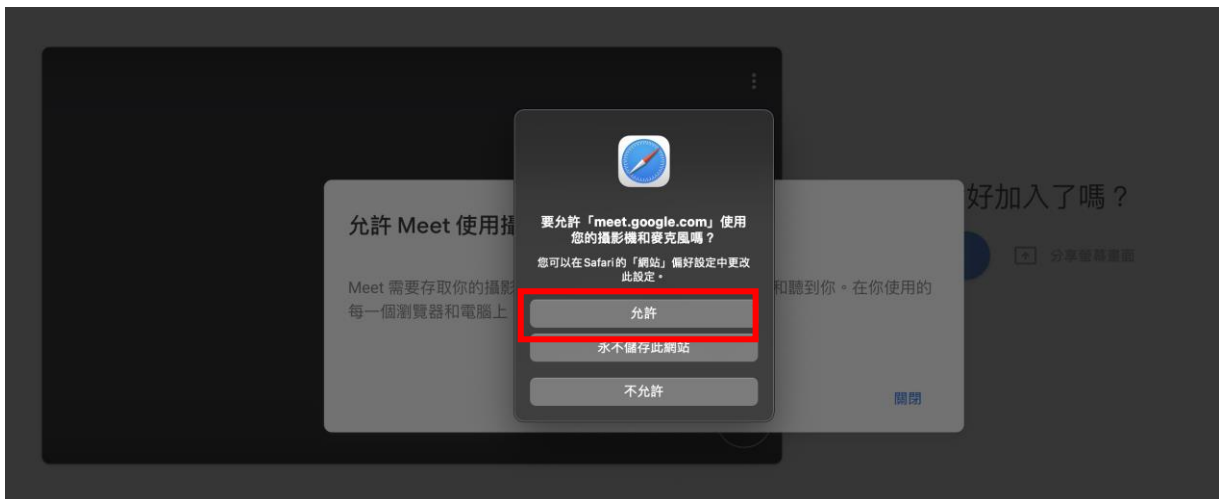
要允許「meet.google.com」使用您的攝影機和麥克風嗎？

您可以在 Safari 的「網站」偏好設定中更改此設定。

允許

永不儲存此網站

不允許

允許 Meet 使用攝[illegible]

Meet 需要存取你的攝影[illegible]和聽到你。在你使用的每一個瀏覽器和電腦上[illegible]

關閉

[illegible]好加入了嗎？

分享螢幕畫面